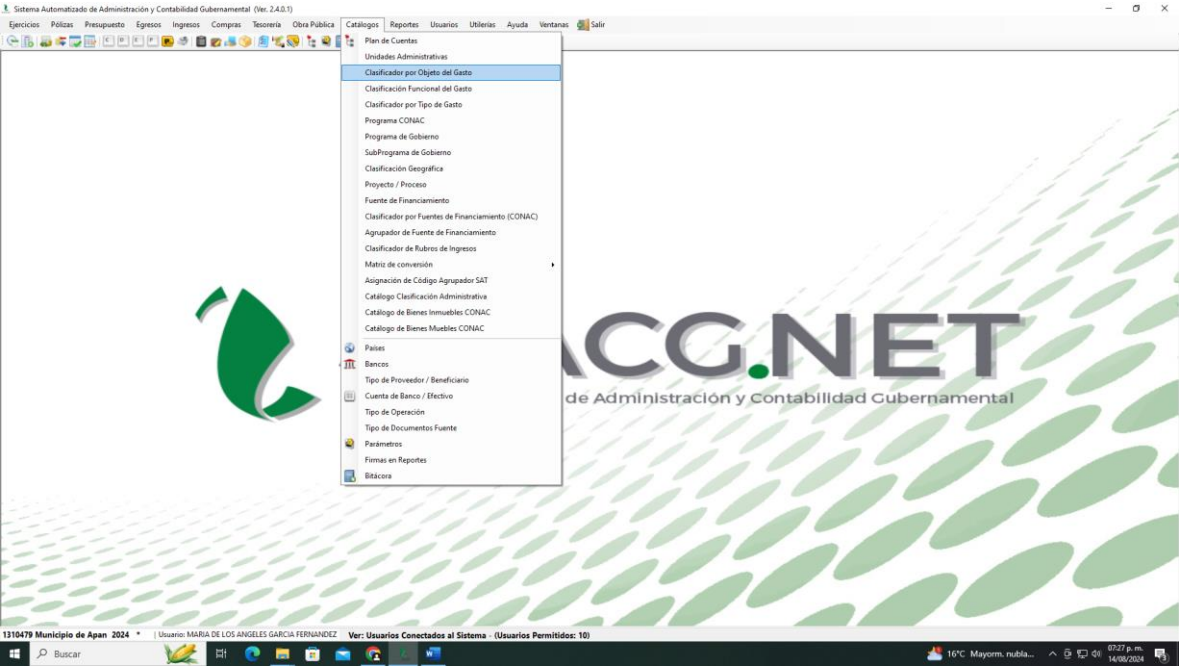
Sistema Automatizado de Administración y Contabilidad Gubernamental (Ver. 2.4.0.1)

Ejercicios Pólizas Presupuesto Egresos Ingresos Compras Tesorería Obra Pública Catálogos Reportes Usuarios Utilerías Ayuda Ventanas Salir

Plan de Cuentas
Unidades Administrativas
Clasificador por Objeto del Gasto
Clasificación Funcional del Gasto
Clasificador por Tipo de Gasto
Programa CONAC
Programa de Gobierno
SubPrograma de Gobierno
Clasificación Geográfica
Proyecto / Proceso
Fuente de Financiamiento
Clasificador por Fuentes de Financiamiento (CONAC)
Agrupador de Fuente de Financiamiento
Clasificador de Rubros de Ingresos
Matriz de conversión
Asignación de Código Agrupador SAT
Catálogo Clasificación Administrativa
Catálogo de Bienes Inmuebles CONAC
Catálogo de Bienes Muebles CONAC
Paises
Bancos
Tipo de Proveedor / Beneficiario
Cuenta de Banco / Efectivo
Tipo de Operación
Tipo de Documentos Fuente
Parámetros
Firmas en Reportes
Bitácora

ACG.NET
de Administración y Contabilidad Gubernamental

1310479 Municipio de Apan 2024 * | Usuario: MARIA DE LOS ANGELES GARCIA FERNANDEZ Ver: Usuarios Conectados al Sistema - (Usuarios Permitidos: 10)

Buscar
16°C Mayorm. nubla...
07:27 p. m.
14/08/2024